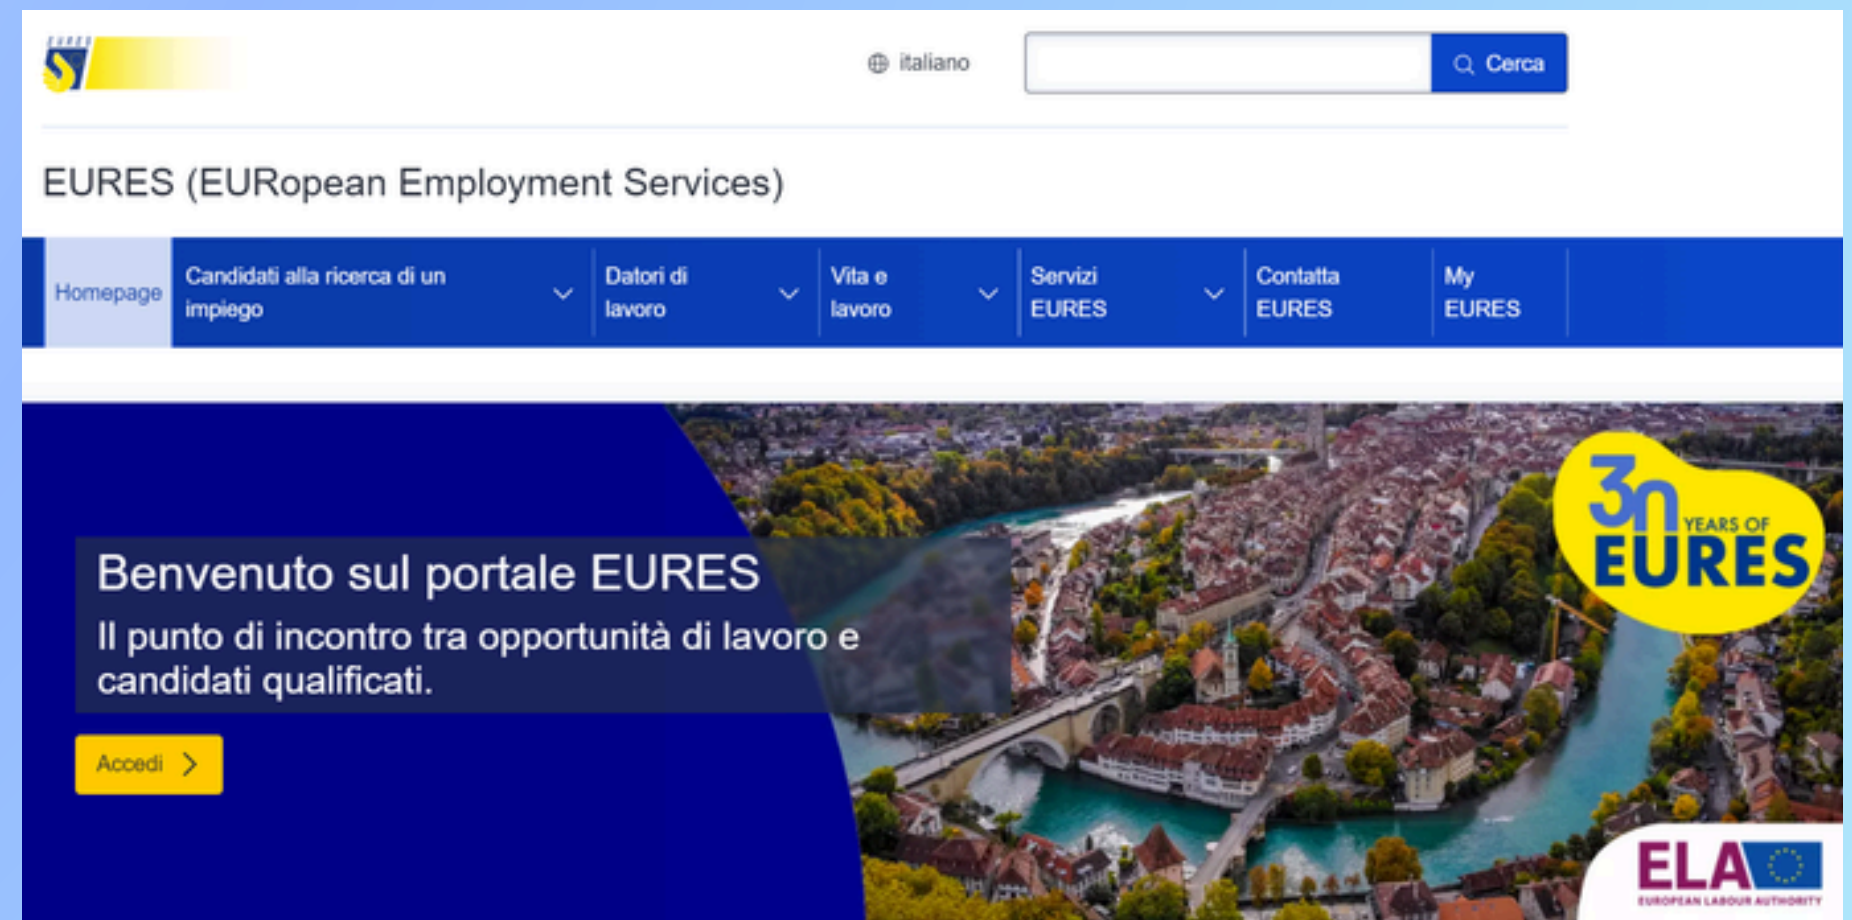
EURES

italiano

Cerca

EURES (EURopean Employment Services)

Homepage

Candidati alla ricerca di un impiego

Datori di lavoro

Vita e lavoro

Servizi EURES

Contatta EURES

My EURES

Benvenuto sul portale EURES

Il punto di incontro tra opportunità di lavoro e candidati qualificati.

Accedi

30 YEARS OF EURES

ELA
EUROPEAN LABOUR AUTHORITY